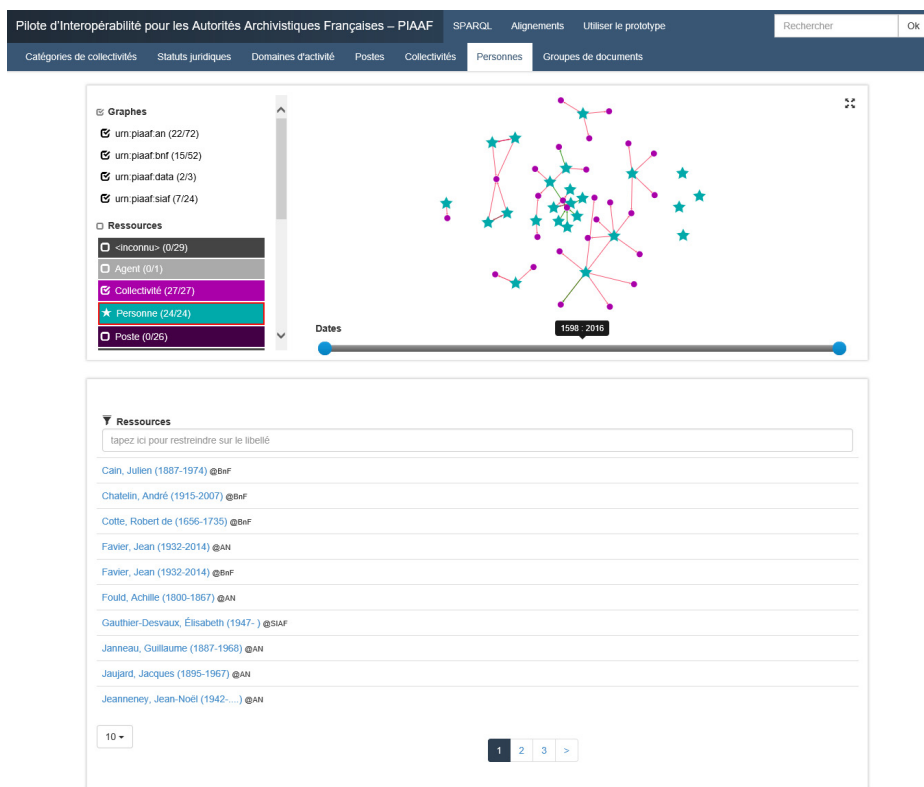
Pilote d'Interopérabilité pour les Autorités Archivistiques Françaises – PIAAF SPARQL Alignements Utiliser le prototype Rechercher Ok

Catégories de collectivités Statuts juridiques Domaines d'activité Postes Collectivités Personnes Groupes de documents

Graphes
urn:piaaf:an (22/72)
urn:piaaf:bnf (15/52)
urn:piaaf:data (2/3)
urn:piaaf:siaf (7/24)

Ressources
<inconnu> (0/29)
Agent (0/1)
Collectivité (27/27)
Personne (24/24)
Poste (0/26)

Dates
1598 : 2016

Ressources
tapez ici pour restreindre sur le libellé

Cain, Julien (1887-1974) @BnF
Chatelin, André (1915-2007) @BnF
Cotte, Robert de (1656-1735) @BnF
Favier, Jean (1932-2014) @AN
Favier, Jean (1932-2014) @BnF
Fould, Achille (1800-1867) @AN
Gauthier-Desvaux, Élisabeth (1947- ) @SIAF
Janneau, Guillaume (1887-1968) @AN
Jaujard, Jacques (1895-1967) @AN
Jeanneney, Jean-Noël (1942-....) @AN

10
1 2 3 >